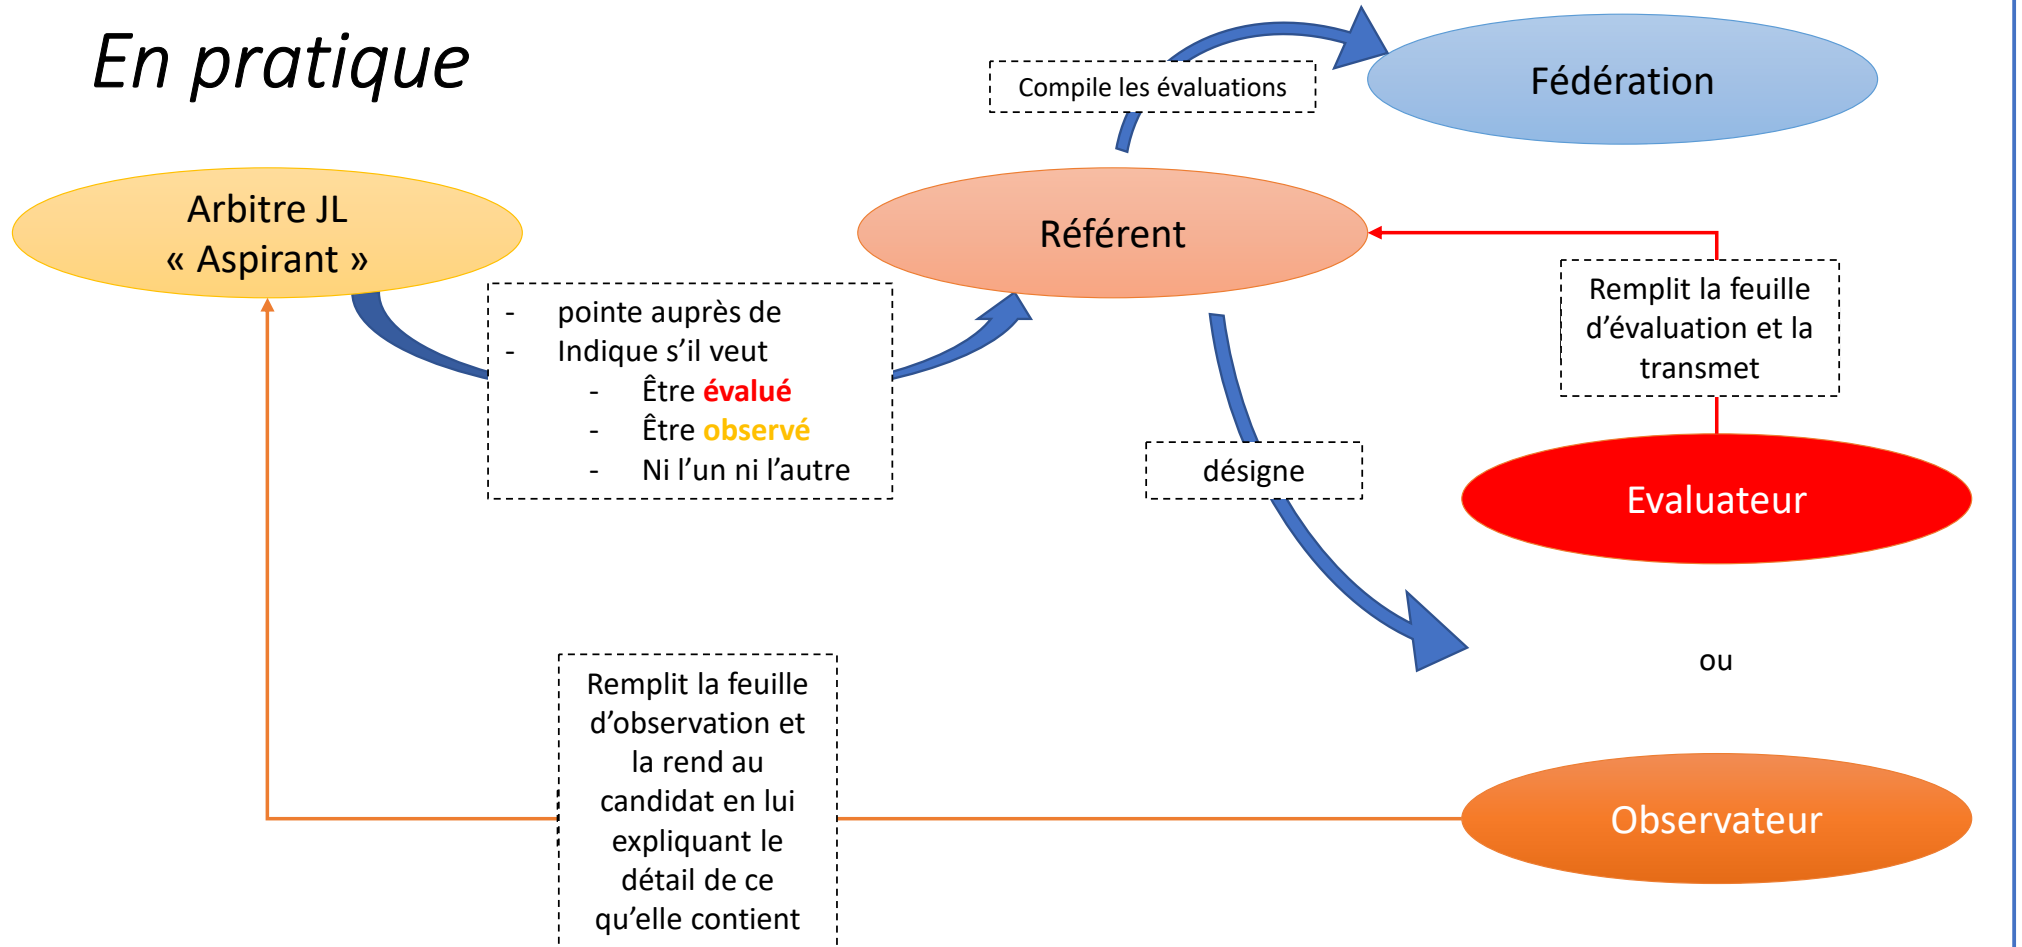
En pratique

Compile les évaluations

Fédération

Arbitre JL
« Aspirant »

Référent

- pointe auprès de
- Indique s'il veut
  - Être évalué
  - Être observé
  - Ni l'un ni l'autre

Remplit la feuille d'évaluation et la transmet

désigne

Evaluateur

ou

Remplit la feuille d'observation et la rend au candidat en lui expliquant le détail de ce qu'elle contient

Observateur